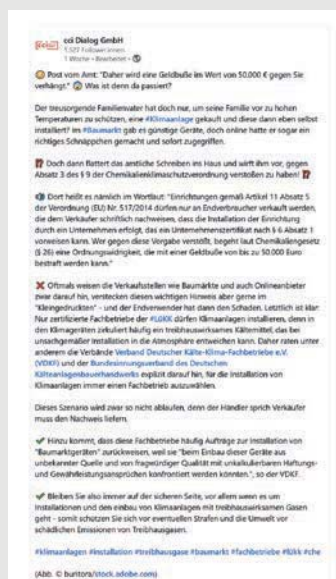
cci Dialog GmbH
1.527 Follower:innen
1 Woche • Bearbeitet • 

Post vom Amt: "Daher wird eine Geldbuße im Wert von 50.000 € gegen Sie verhängt." Was ist denn da passiert?

Der treusorgende Familienvater hat doch nur, um seine Familie vor zu hohen Temperaturen zu schützen, eine #Klimaanlage gekauft und diese dann eben selbst installiert? Im #Baumarkt gab es günstige Geräte, doch online hatte er sogar ein richtiges Schnäppchen gemacht und sofort zugegriffen.

Doch dann flattert das amtliche Schreiben ins Haus und wirft ihm vor, gegen Absatz 3 des § 9 der Chemikalienklimaschutzverordnung verstoßen zu haben!

Dort heißt es nämlich im Wortlaut: "Einrichtungen gemäß Artikel 11 Absatz 5 der Verordnung (EU) Nr. 517/2014 dürfen nur an Endverbraucher verkauft werden, die dem Verkäufer schriftlich nachweisen, dass die Installation der Einrichtung durch ein Unternehmen erfolgt, das ein Unternehmenszertifikat nach § 6 Absatz 1 vorweisen kann. Wer gegen diese Vorgabe verstößt, begeht laut Chemikaliengesetz (§ 26) eine Ordnungswidrigkeit, die mit einer Geldbuße von bis zu 50.000 Euro bestraft werden kann."

Oftmals weisen die Verkaufsstellen wie Baumärkte und auch Onlineanbieter zwar darauf hin, verstecken diesen wichtigen Hinweis aber gerne im "Kleingedruckten" - und der Endverwender hat dann den Schaden. Letztlich ist klar: Nur zertifizierte Fachbetriebe der #Kälte dürfen Klimaanlagen installieren, denn in den Klimageräten zirkuliert häufig ein treibhauswirksames Kältemittel, das bei unsachgemäßer Installation in die Atmosphäre entweichen kann. Daher raten unter anderem die Verbände Verband Deutscher Kälte-Klima-Fachbetriebe e.V. (VDKF) und der Bundesinnungsverband des Deutschen Kälteanlagenbauerhandwerks explizit darauf hin, für die Installation von Klimaanlagen immer einen Fachbetrieb auszuwählen.

Dieses Szenario wird zwar so nicht ablaufen, denn der Händler spricht Verkäufer muss den Nachweis liefern.

Hinzu kommt, dass diese Fachbetriebe häufig Aufträge zur Installation von "Baumarktgeräten" zurückweisen, weil sie "beim Einbau dieser Geräte aus unbekannter Quelle und von fragwürdiger Qualität mit unkalkulierbaren Haftungs- und Gewährleistungsansprüchen konfrontiert werden könnten.", so der VDKF.

Bleiben Sie also immer auf der sicheren Seite, vor allem wenn es um Installationen und den Einbau von Klimaanlagen mit treibhauswirksamen Gasen geht - somit schützen Sie sich vor eventuellen Strafen und die Umwelt vor schädlichen Emissionen von Treibhausgasen.

#klimaanlagen #installation #treibhausgase #baumarkt #fachbetriebe #lükk #che

(Abb. © buritora/stock.adobe.com)